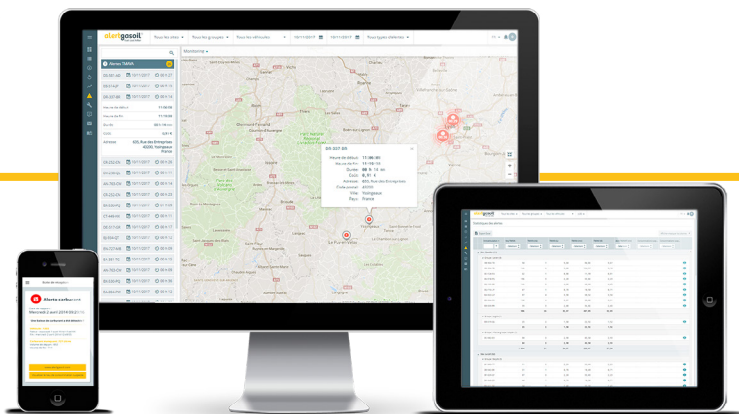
alertgasoil

Pour les sites
Pour les groupes
Pour les véhicules
10/11/2017
10/11/2017
Pour types d'alertes

Monitoring

Alerte TAHA

Heure de début : 11:08:00
Heure de fin : 11:09:15
Durée : 00 h 14 m
Coût : 6,41 €
Adresse : 635, Rue des Entreprises
Code postal : 45000
Ville : Vohgeaux
Pays : France

BR-307-BN

Heure de début : 11:08:00
Heure de fin : 11:09:15
Durée : 00 h 14 m
Coût : 6,41 €
Adresse : 635, Rue des Entreprises
Code postal : 45000
Ville : Vohgeaux
Pays : France

Alerte carburant
Mercredi 2 avril 2014 09:21